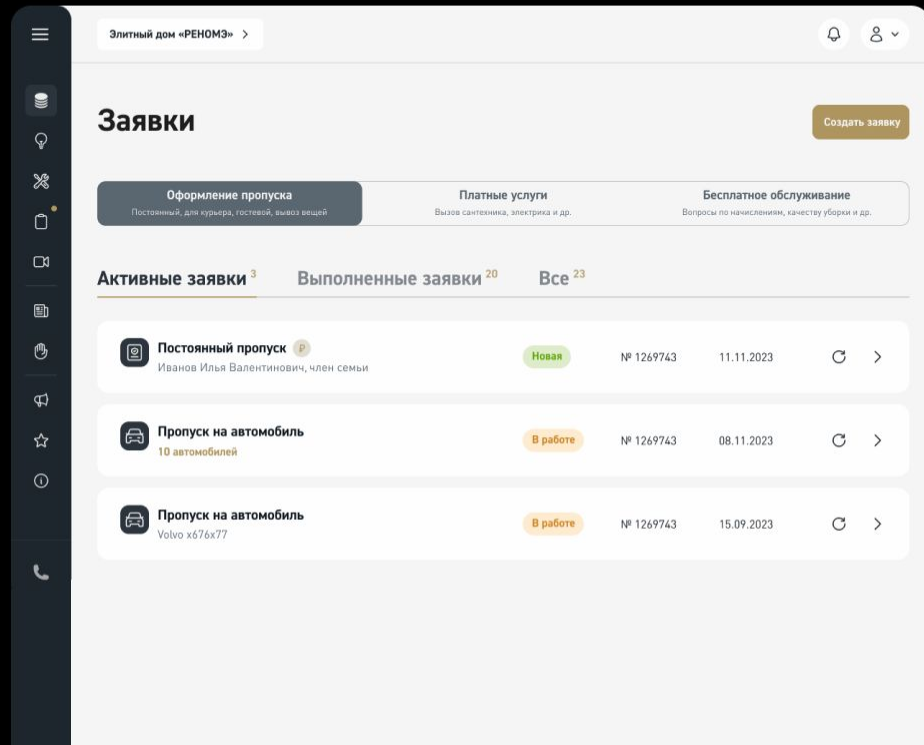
Элитный дом «РЕНОМЭ» >

Заявки

Создать заявку

Оформление пропуска
Постоянный, для курьера, гостевой, вывоз вещей

Платные услуги
Вызов сантехника, электрика и др.

Бесплатное обслуживание
Вопросы по начислениям, качеству уборки и др.

Активные заявки 3   Выполненные заявки 20   Все 23

| Постоянный пропуск ₽<br>Иванов Илья Валентинович, член семьи | Новая | № 1269743 | 11.11.2023 |
|---|---|---|---|
| Пропуск на автомобиль<br>10 автомобилей | В работе | № 1269743 | 08.11.2023 |
| Пропуск на автомобиль<br>Volvo x676x77 | В работе | № 1269743 | 15.09.2023 |